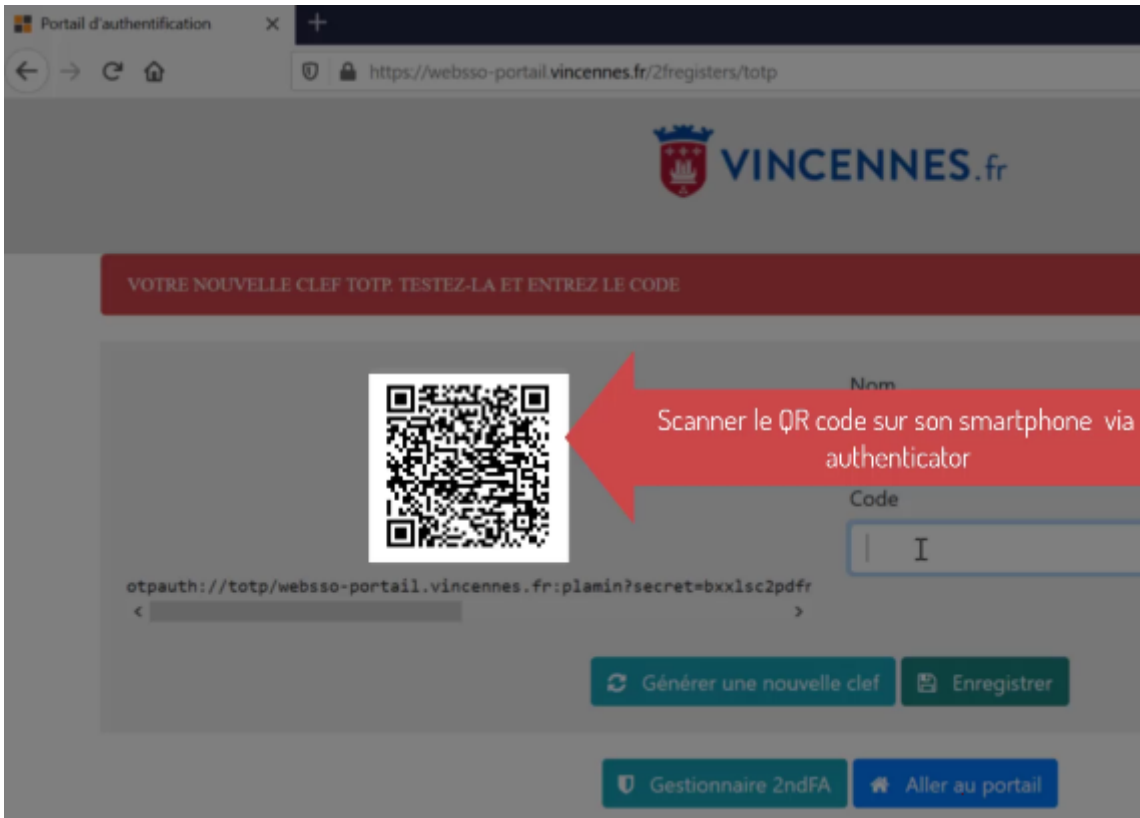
Portail d'authentification

https://websso-portail.vincennes.fr/2fregisters/totp

VINCENNES.fr

VOTRE NOUVELLE CLEF TOTP. TESTEZ-LA ET ENTREZ LE CODE

Nom

Scanner le QR code sur son smartphone via authenticator

Code

otpauth://totp/websso-portail.vincennes.fr:plamin?secret=bxxlsc2pdfr

Générer une nouvelle clef

Enregistrer

Gestionnaire 2ndFA

Aller au portail